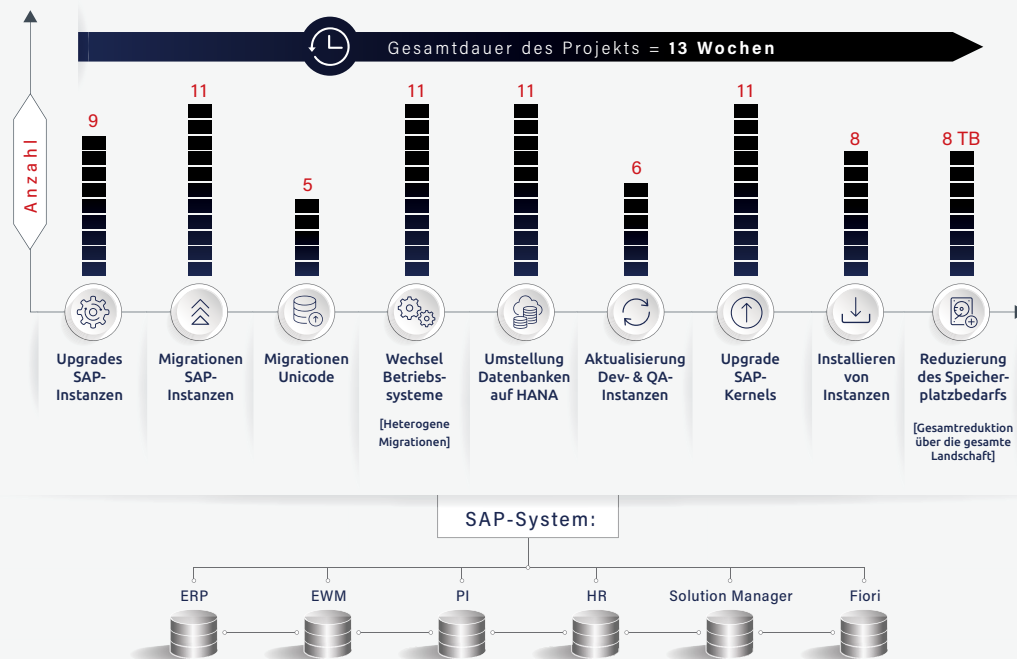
Gesamtdauer des Projekts = **13 Wochen**

Anzahl

9
Upgrades SAP-Instanzen

11
Migrationen SAP-Instanzen

5
Migrationen Unicode

11
Wechsel Betriebssysteme
[Heterogene Migrationen]

11
Umstellung Datenbanken auf HANA

6
Aktualisierung Dev- & QA-Instanzen

11
Upgrade SAP-Kernels

8
Installieren von Instanzen

8 TB
Reduzierung des Speicherplatzbedarfs
[Gesamtreduktion über die gesamte Landschaft]

SAP-System:

ERP
EWM
PI
HR
Solution Manager
Fiori